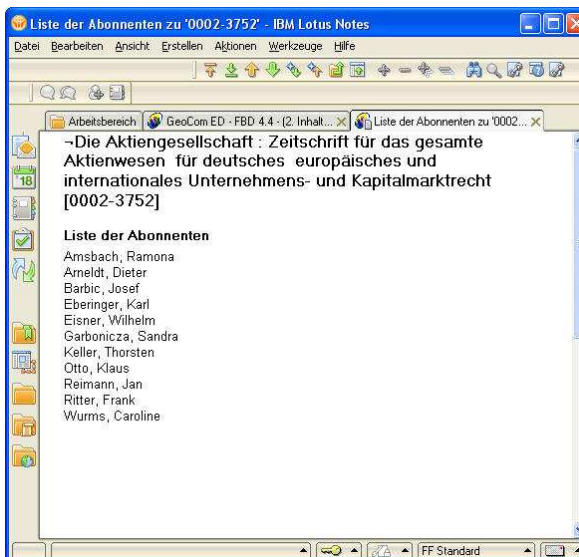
Liste der Abonnenten zu '0002-3752' - IBM Lotus Notes

Datei Bearbeiten Ansicht Erstellen Aktionen Werkzeuge Hilfe

Arbeitsbereich | GeoCom ED - FBD 4.4 - (2. Inhalt... | Liste der Abonnenten zu '0002...

18

¬Die Aktiengesellschaft : Zeitschrift für das gesamte Aktienwesen für deutsches europäisches und internationales Unternehmens- und Kapitalmarktrecht [0002-3752]

Liste der Abonnenten

Amsbach, Ramona
Arneldt, Dieter
Barbic, Josef
Eberinger, Karl
Eisner, Wilhelm
Garbonicza, Sandra
Keller, Thorsten
Otto, Klaus
Reimann, Jan
Ritter, Frank
Wurms, Caroline

FF Standard